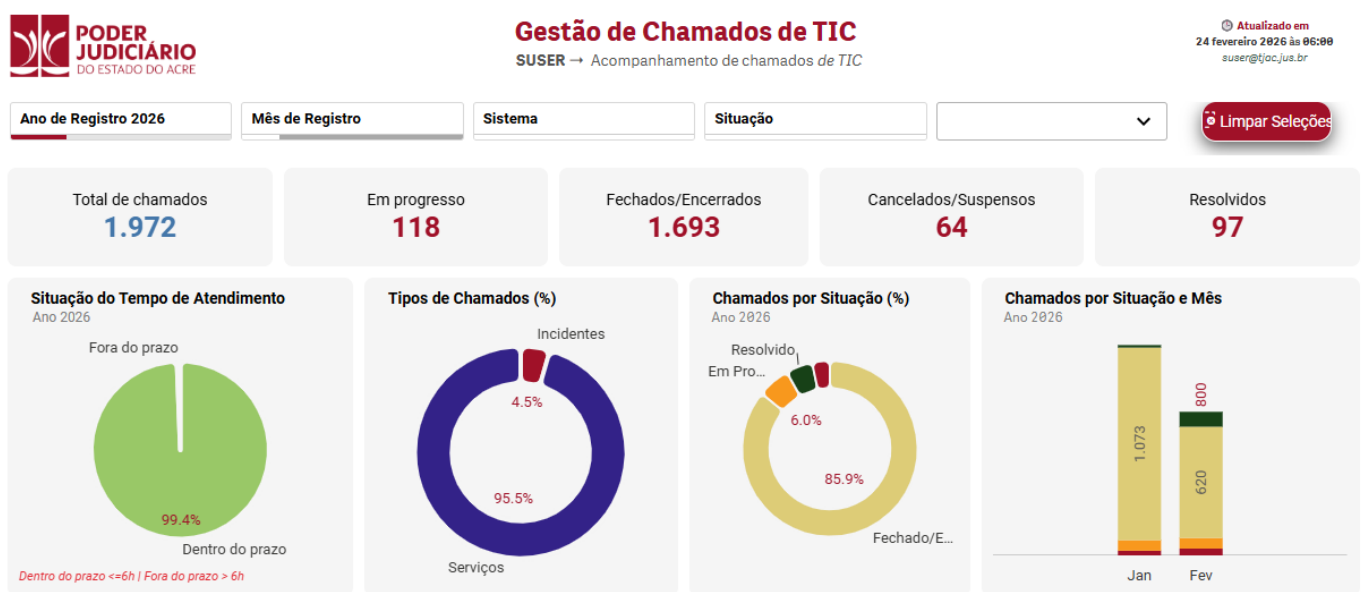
PODER JUDICIÁRIO DO ESTADO DO ACRE

Gestão de Chamados de TIC
SUSER → Acompanhamento de chamados de TIC

Atualizado em 24 fevereiro 2026 às 06:00
suser@tjac.jus.br

Ano de Registro 2026
Mês de Registro
Sistema
Situação

Limpar Seleções

Total de chamados
1.972

Em progresso
118

Fechados/Encerrados
1.693

Cancelados/Suspensos
64

Resolvidos
97

Situação do Tempo de Atendimento
Ano 2026
Fora do prazo
99.4%
Dentro do prazo
Dentro do prazo <=6h | Fora do prazo > 6h

Tipos de Chamados (%)
Incidentes
4.5%
95.5%
Serviços

Chamados por Situação (%)
Ano 2026
Resolvido
Em Pro...
6.0%
85.9%
Fechado/E...

Chamados por Situação e Mês
Ano 2026
1.073
800
620
Jan
Fev